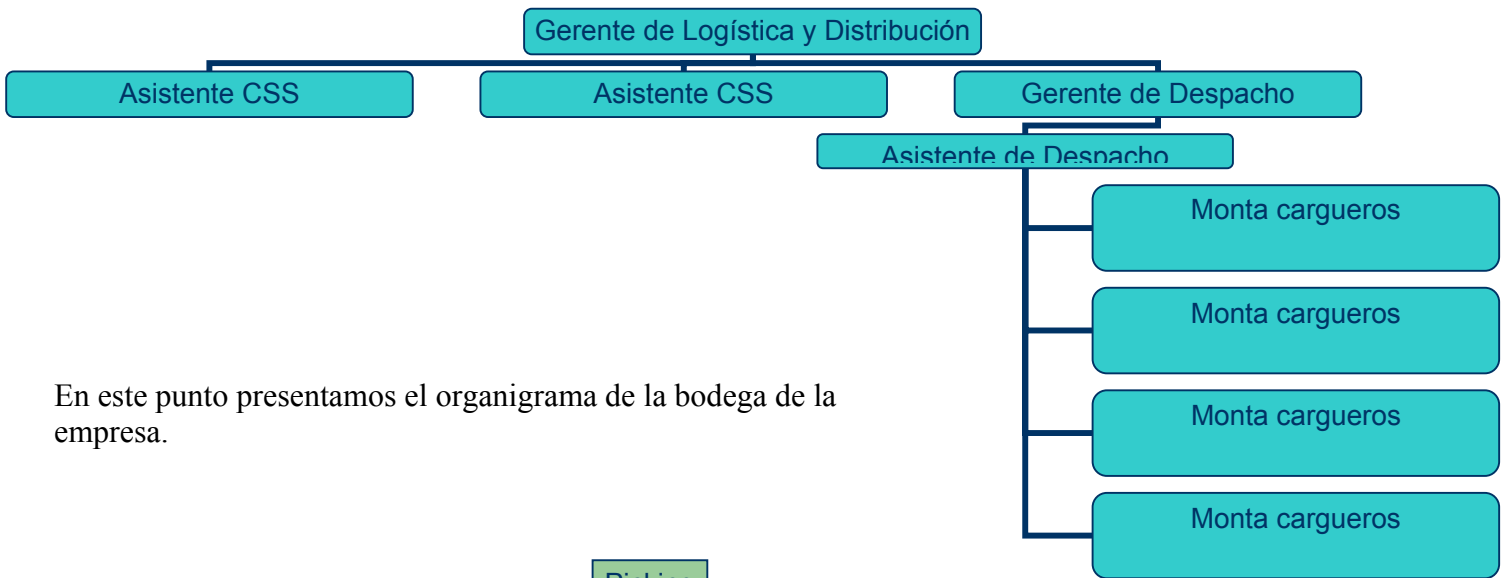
Gerente de Logística y Distribución

Asistente CSS

Asistente CSS

Gerente de Despacho

Asistente de Despacho

Monta cargueros

Monta cargueros

Monta cargueros

Monta cargueros

En este punto presentamos el organigrama de la bodega de la empresa.

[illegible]